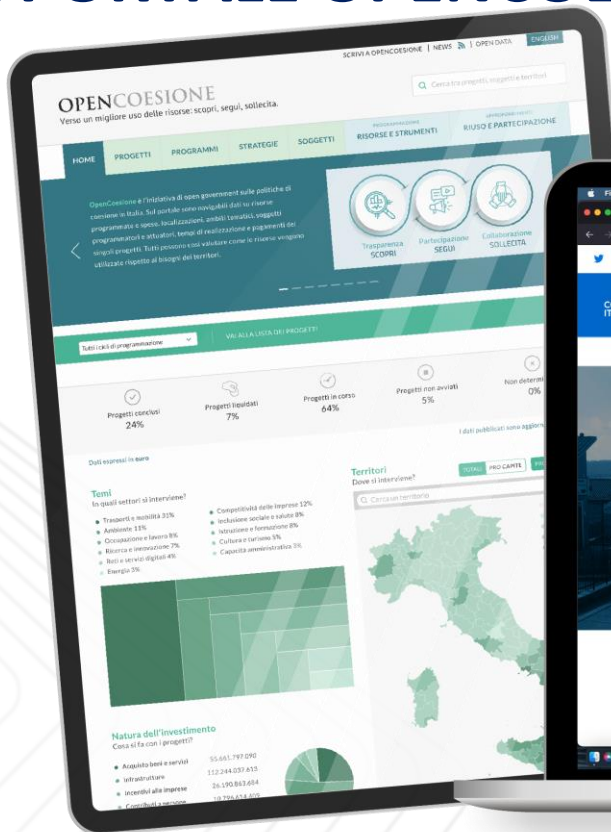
SCRIVI A OPENCOESIONE | NEWS | OPEN DATA ENGLISH

OPENCOESIONE
Verso un migliore uso delle risorse: scopri, segui, sollecita.

Cerca tra progetti, soggetti e territori

HOME PROGETTI PROGRAMMI STRATEGIE SOGGETTI RISORSE E STRUMENTI RIUSO E PARTECIPAZIONE

OpenCoesione è l'iniziativa di open government sulle politiche di coesione in Italia. Sul portale sono navigabili dati su risorse programmate e spese, localizzazioni, ambiti tematici, soggetti programmatori e attuatori, tempi di realizzazione e pagamenti dei singoli progetti. Tutti possono così valutare come le risorse vengono utilizzate rispetto ai bisogni dei territori.

Trasparenza SCOPRI
Partecipazione SEGUI
Collaborazione SOLLECITA

Tutti i cicli di programmazione
VAI ALLA LISTA DEI PROGETTI

Progetti conclusi 24%
Progetti liquidati 7%
Progetti in corso 64%
Progetti non avviati 5%
Non determ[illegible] 0%

Dati espressi in euro
I dati pubblicati sono aggior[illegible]

Temi
In quali settori si interviene?
Trasporti e mobilità 31%
Ambiente 11%
Occupazione e lavoro 8%
Ricerca e innovazione 7%
Reti e servizi digitali 4%
Energia 5%
Competitività delle imprese 12%
Inclusione sociale e salute 8%
Istruzione e formazione 8%
Cultura e turismo 5%
Capacità amministrativa 3%

Territori
Dove si interviene?
TOTALI PRO CAPITE
Cerca un territorio

Natura dell'investimento
Cosa si fa con i progetti?
Acquisto beni e servizi 55.661.797.090
Infrastrutture 112.244.037.615
Incentivi alle imprese 26.190.863.654
Contributi a persone 19.796.654.405